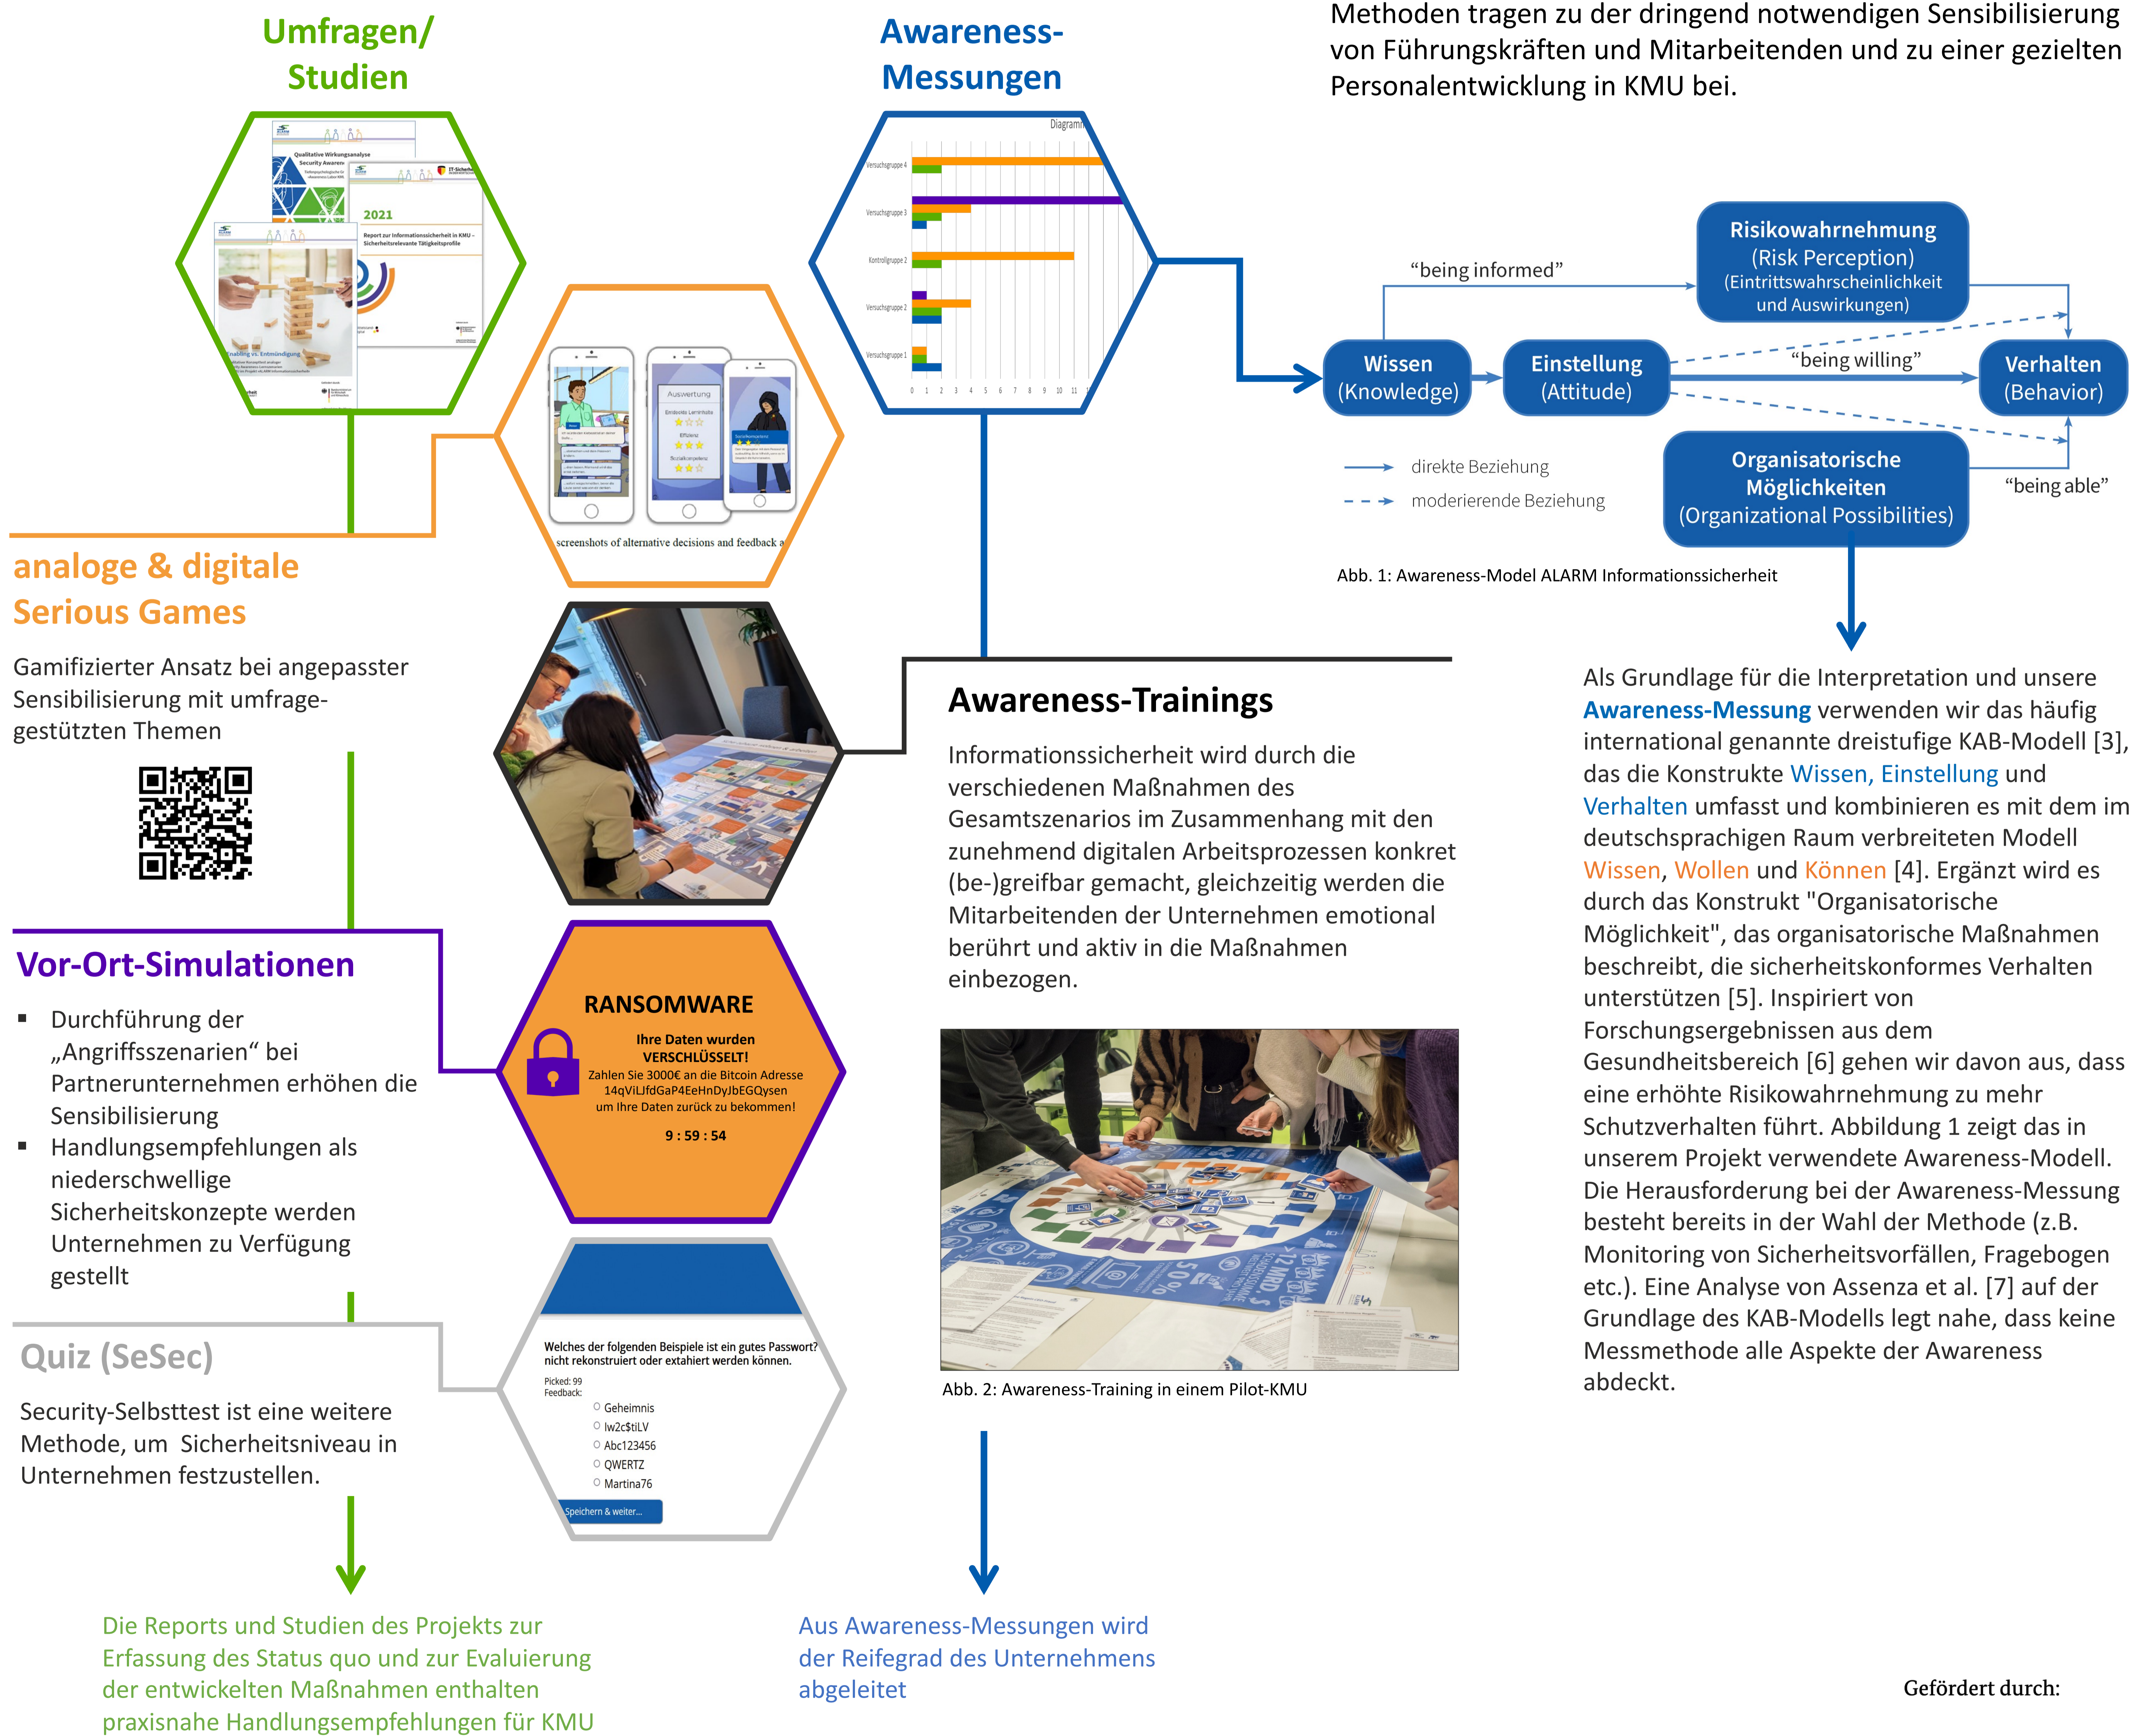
Umfragen/
Studien

Awareness-
Messungen

Methoden tragen zu der dringend notwendigen Sensibilisierung von Führungskräften und Mitarbeitenden und zu einer gezielten Personalentwicklung in KMU bei.

Qualitative Wirkungsanalyse Security Awareness

2021

Report zur Informationssicherheit in KMU – Sicherheitsrelevante Tätigkeitsprofile

Einwilligung vs. Entmündigung

Diagramm

Versuchsgruppe 4
Versuchsgruppe 3
Kontrollgruppe 2
Versuchsgruppe 2
Versuchsgruppe 1

0 1 2 3 4 5 6 7 8 9 10 11

Risikowahrnehmung
(Risk Perception)
(Eintrittswahrscheinlichkeit und Auswirkungen)

“being informed”

Wissen
(Knowledge)

Einstellung
(Attitude)

“being willing”

Verhalten
(Behavior)

direkte Beziehung
moderierende Beziehung

Organisatorische Möglichkeiten
(Organizational Possibilities)

“being able”

Abb. 1: Awareness-Model ALARM Informationssicherheit

Auswertung

screenshots of alternative decisions and feedback a

analoge & digitale
Serious Games

Gamifizierter Ansatz bei angepasster Sensibilisierung mit umfragegestützten Themen

Awareness-Trainings

Informationssicherheit wird durch die verschiedenen Maßnahmen des Gesamtszenarios im Zusammenhang mit den zunehmend digitalen Arbeitsprozessen konkret (be-)greifbar gemacht, gleichzeitig werden die Mitarbeitenden der Unternehmen emotional berührt und aktiv in die Maßnahmen einbezogen.

Als Grundlage für die Interpretation und unsere Awareness-Messung verwenden wir das häufig international genannte dreistufige KAB-Modell [3], das die Konstrukte Wissen, Einstellung und Verhalten umfasst und kombinieren es mit dem im deutschsprachigen Raum verbreiteten Modell Wissen, Wollen und Können [4]. Ergänzt wird es durch das Konstrukt "Organisatorische Möglichkeit", das organisatorische Maßnahmen beschreibt, die sicherheitskonformes Verhalten unterstützen [5]. Inspiriert von Forschungsergebnissen aus dem Gesundheitsbereich [6] gehen wir davon aus, dass eine erhöhte Risikowahrnehmung zu mehr Schutzverhalten führt. Abbildung 1 zeigt das in unserem Projekt verwendete Awareness-Modell. Die Herausforderung bei der Awareness-Messung besteht bereits in der Wahl der Methode (z.B. Monitoring von Sicherheitsvorfällen, Fragebogen etc.). Eine Analyse von Assenza et al. [7] auf der Grundlage des KAB-Modells legt nahe, dass keine Messmethode alle Aspekte der Awareness abdeckt.

Vor-Ort-Simulationen

▪ Durchführung der „Angriffsszenarien“ bei Partnerunternehmen erhöhen die Sensibilisierung
▪ Handlungsempfehlungen als niederschwellige Sicherheitskonzepte werden Unternehmen zu Verfügung gestellt

RANSOMWARE
Ihre Daten wurden VERSCHLÜSSELT!
Zahlen Sie 3000€ an die Bitcoin Adresse 14qViLJfdGaP4EeHnDyJbEGQysen um Ihre Daten zurück zu bekommen!
9 : 59 : 54

Abb. 2: Awareness-Training in einem Pilot-KMU

Quiz (SeSec)

Security-Selbsttest ist eine weitere Methode, um Sicherheitsniveau in Unternehmen festzustellen.

Welches der folgenden Beispiele ist ein gutes Passwort? nicht rekonstruiert oder extahiert werden können.
Picked: 99
Feedback:
Geheimnis
lw2c$tiLV
Abc123456
QWERTZ
Martina76
Speichern & weiter...

Die Reports und Studien des Projekts zur Erfassung des Status quo und zur Evaluierung der entwickelten Maßnahmen enthalten praxisnahe Handlungsempfehlungen für KMU

Aus Awareness-Messungen wird der Reifegrad des Unternehmens abgeleitet

Gefördert durch: